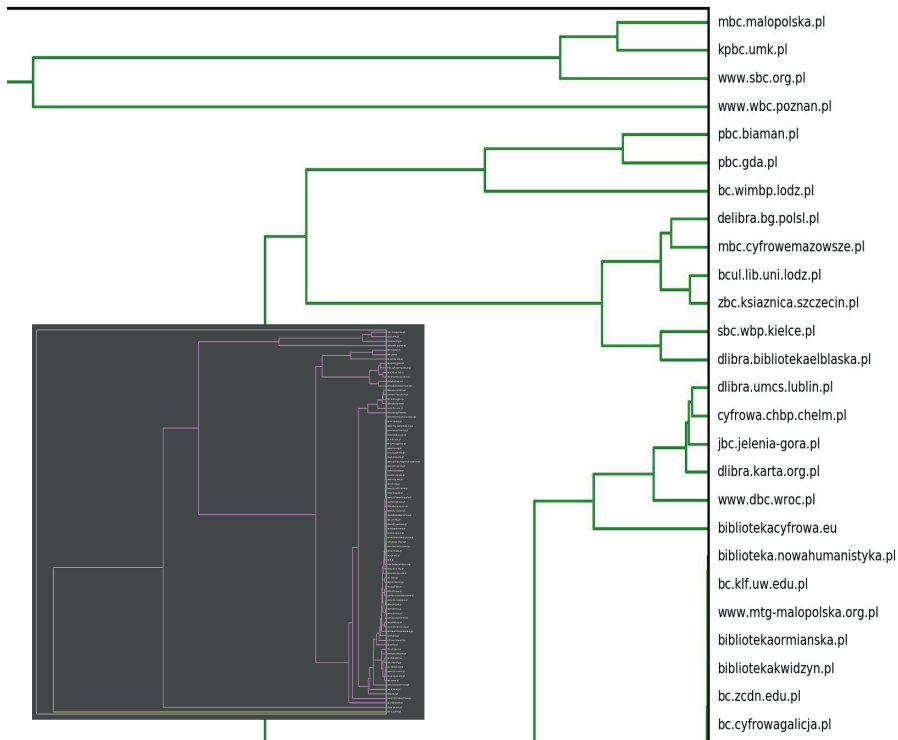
mbc.malopolska.pl
kpbc.umk.pl
www.sbc.org.pl
www.wbc.poznan.pl
pbc.biaman.pl
pbc.gda.pl
bc.wimbp.lodz.pl
delibra.bg.polsl.pl
mbc.cyfrowemazowsze.pl
bcul.lib.uni.lodz.pl
zbc.ksiaznica.szczecin.pl
sbc.wbp.kielce.pl
dlibra.bibliotekaelblaska.pl
dlibra.umcs.lublin.pl
cyfrowa.chbp.chelm.pl
jbc.jelenia-gora.pl
dlibra.karta.org.pl
www.dbc.wroc.pl
bibliotekacyfrowa.eu
biblioteka.nowahumanistyka.pl
bc.klf.uw.edu.pl
www.mtg-malopolska.org.pl
bibliotekaormianska.pl
bibliotekakwidzyn.pl
bc.zcdn.edu.pl
bc.cyfrowagalicja.pl